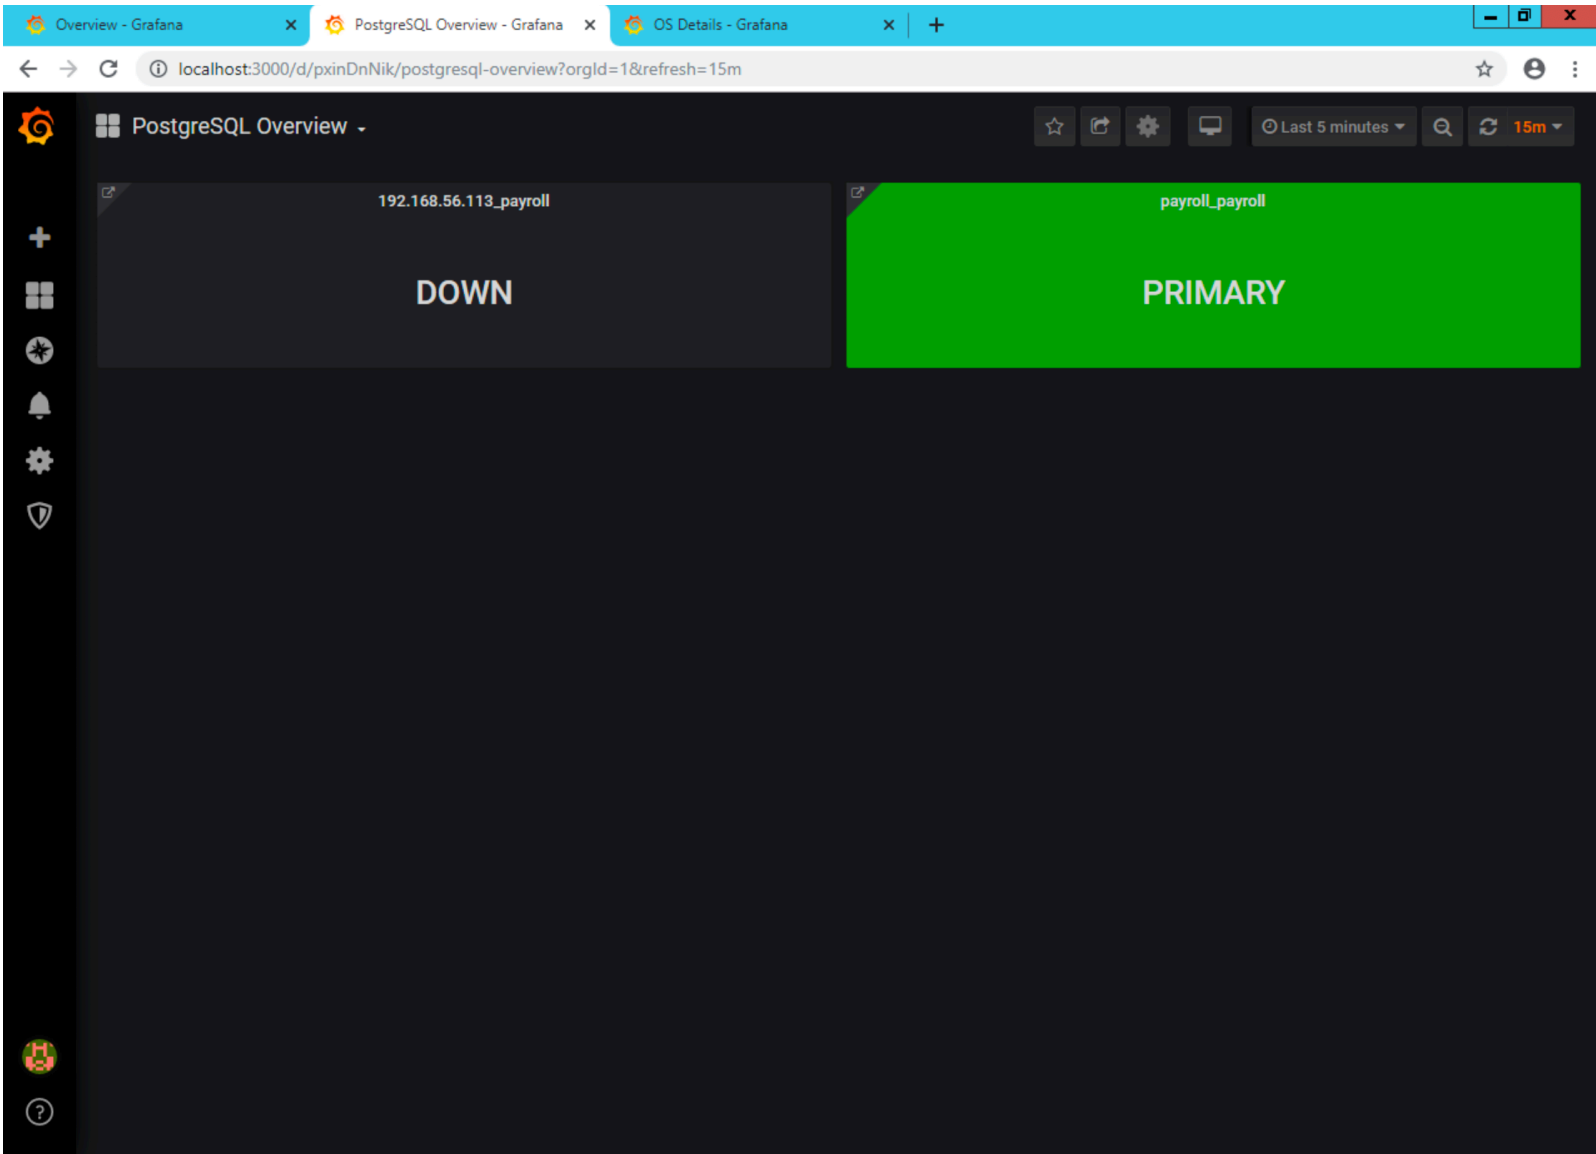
Overview - Grafana
PostgreSQL Overview - Grafana
OS Details - Grafana

localhost:3000/d/pxinDnNik/postgresql-overview?orgId=1&refresh=15m

PostgreSQL Overview

Last 5 minutes
15m

192.168.56.113_payroll
DOWN

payroll_payroll
PRIMARY